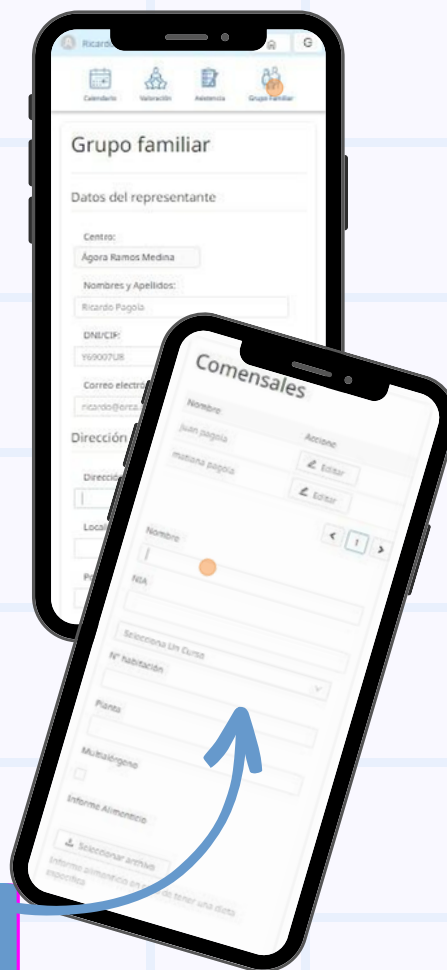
Ricardo

Calendario Valoración Asistencia Grupo Familiar

Grupo familiar

Datos del representante

Centro:
Ágora Ramos Medina

Nombres y Apellidos:
Ricardo Pagola

DNI/CIF:
Y69007UR

Correo electr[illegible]
ricardo@orta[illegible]

Dirección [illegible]

Direcci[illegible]

Local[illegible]

P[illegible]

Comensales

Nombre Acciones
juan pagola Editar
mariana pagola Editar

< 1 >

Nombre

NIA

Selecciona Un Curso

Nº habitación

Planta

Multialérgeno

Informe Alimenticio

Seleccionar archivo

Informe alimenticio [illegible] tener una dieta específica